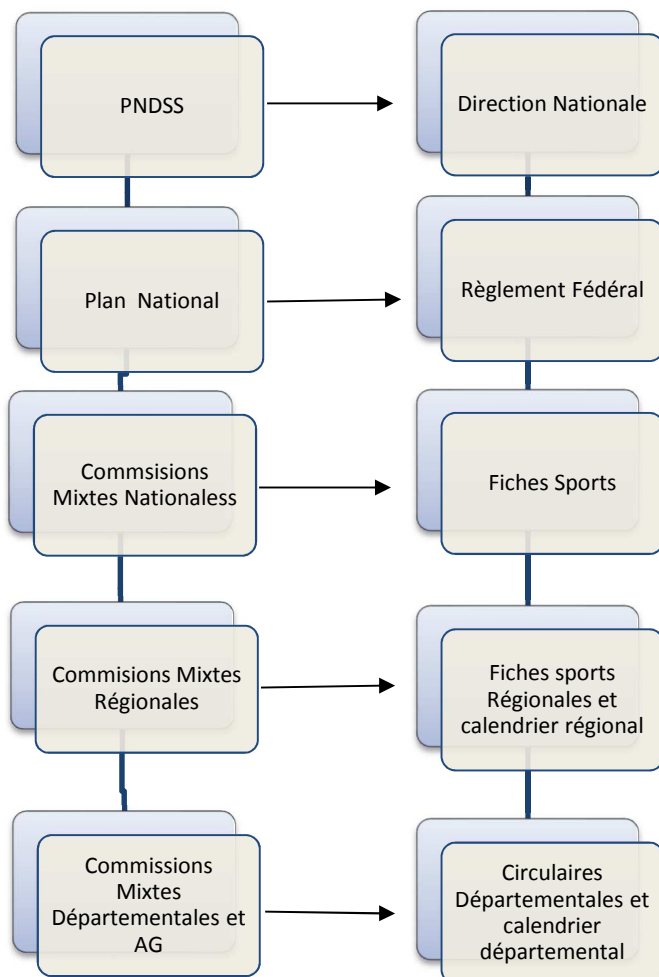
PNDSS

Direction Nationale

Plan National

Règlement Fédéral

Commsisions Mixtes Nationaless

Fiches Sports

Commisions Mixtes Régionales

Fiches sports Régionales et calendrier régional

Commissions Mixtes Départementales et AG

Circulaires Départementales et calendrier départemental